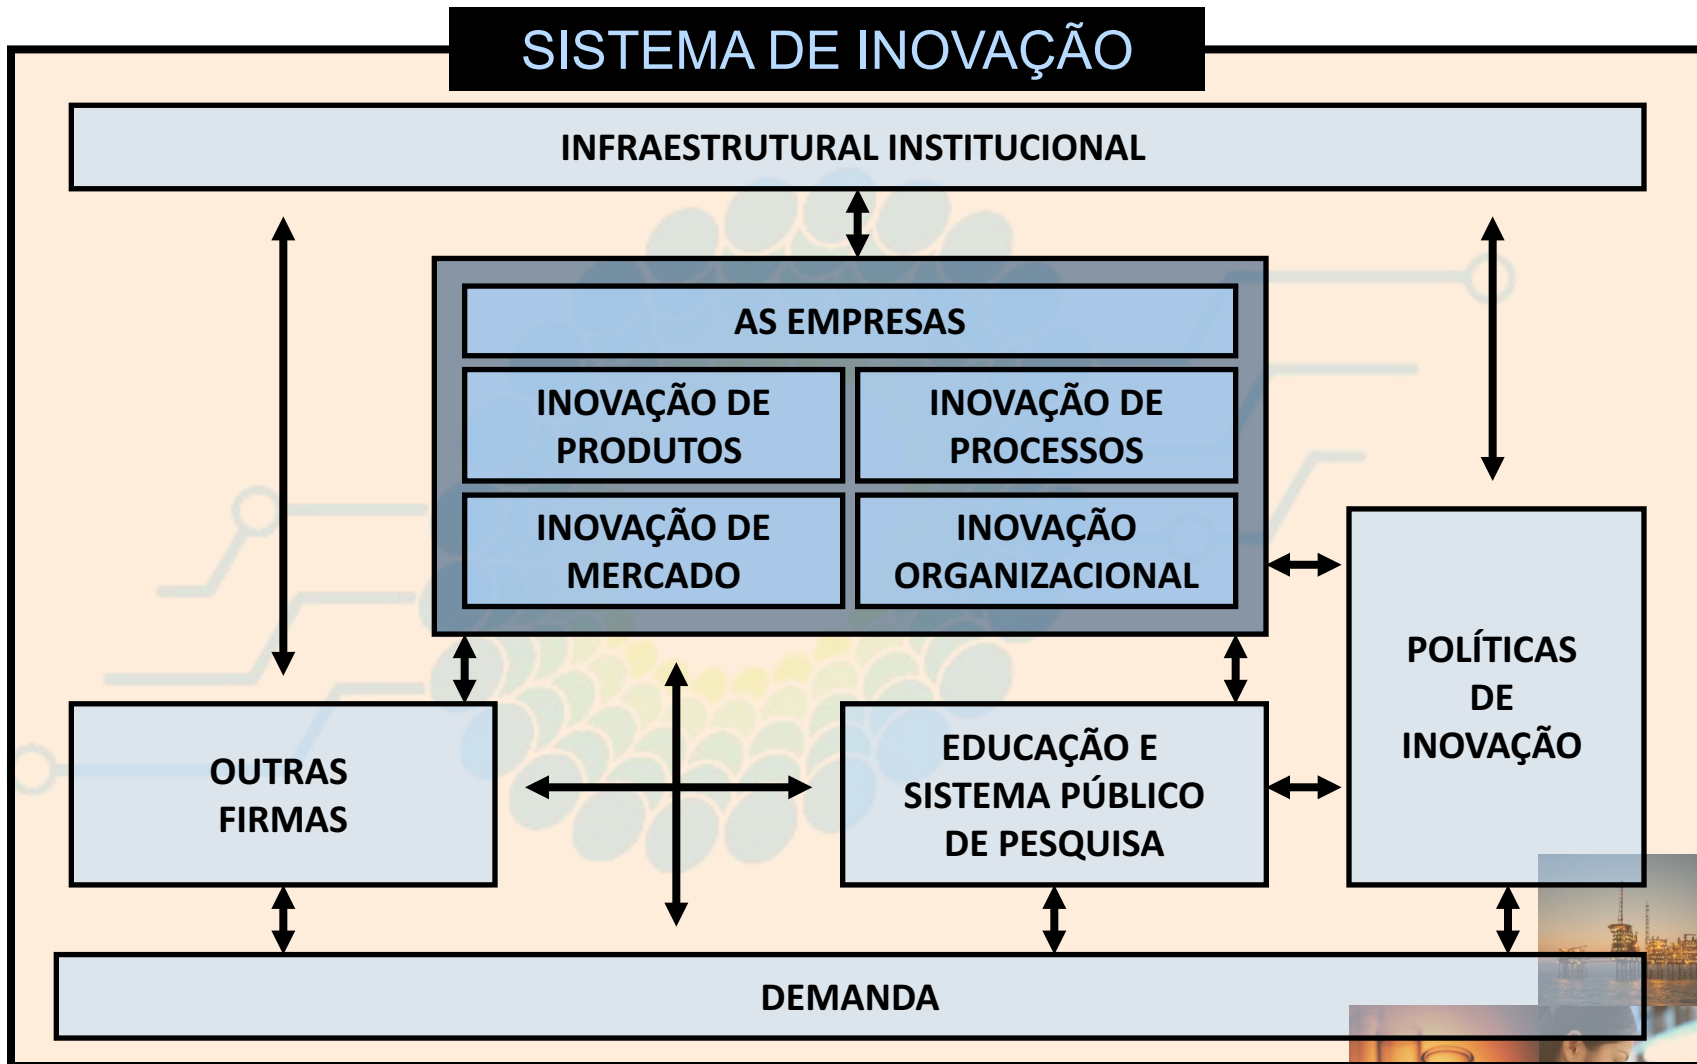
SISTEMA DE INOVAÇÃO

INFRAESTRUTURAL INSTITUCIONAL

AS EMPRESAS

INOVAÇÃO DE PRODUTOS

INOVAÇÃO DE PROCESSOS

INOVAÇÃO DE MERCADO

INOVAÇÃO ORGANIZACIONAL

POLÍTICAS DE INOVAÇÃO

OUTRAS FIRMAS

EDUCAÇÃO E SISTEMA PÚBLICO DE PESQUISA

DEMANDA